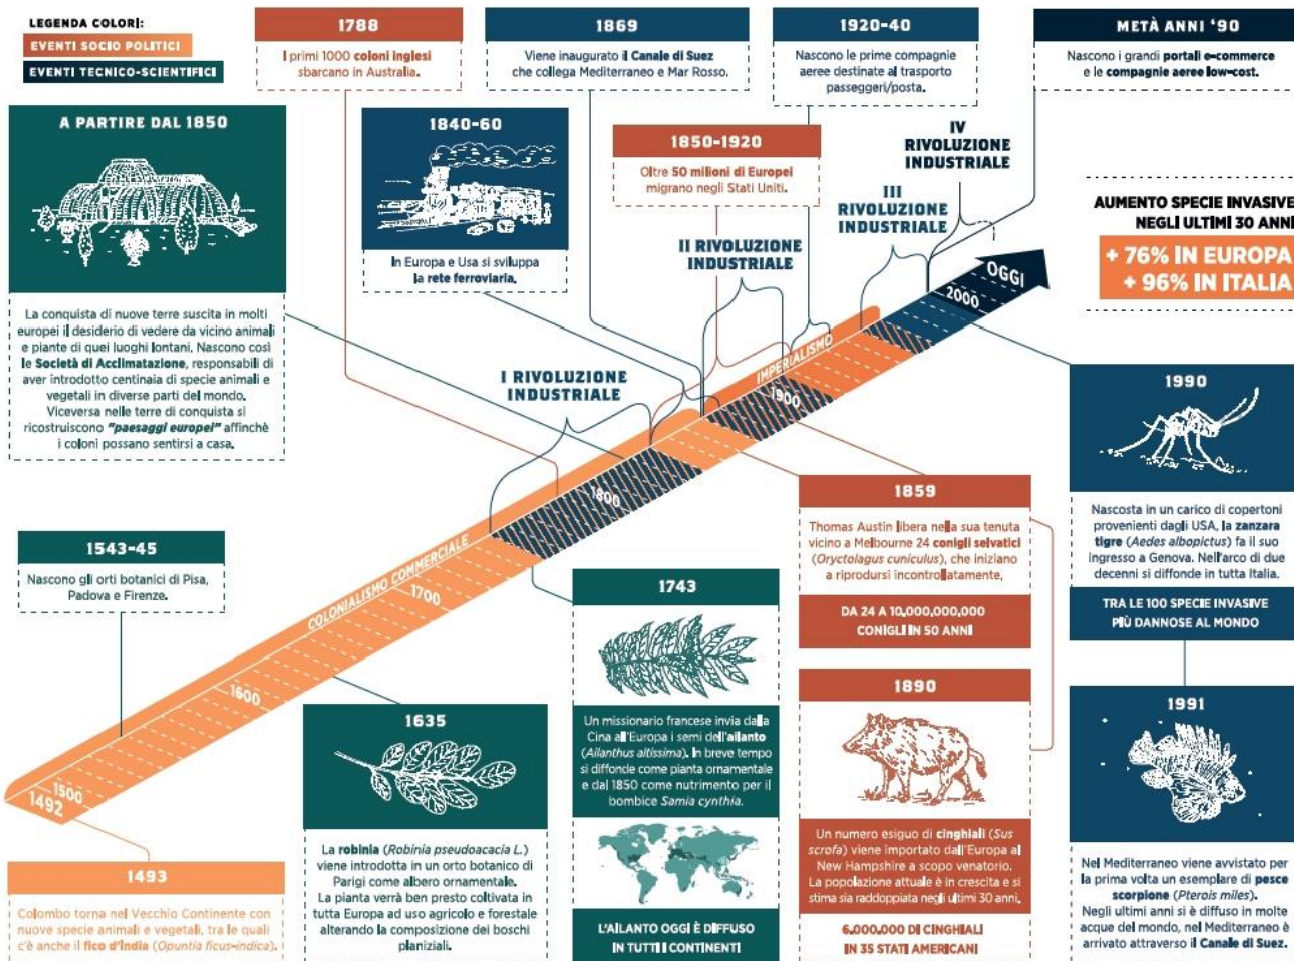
LEGENDA COLORI:
EVENTI SOCIO POLITICI
EVENTI TECNICO-SCIENTIFICI

1788
I primi 1000 coloni inglesi sbarcano in Australia.

1869
Viene inaugurato il Canale di Suez che collega Mediterraneo e Mar Rosso.

1920-40
Nascono le prime compagnie aeree destinate al trasporto passeggeri/posta.

METÀ ANNI '90
Nascono i grandi portali e-commerce e le compagnie aeree low-cost.

A PARTIRE DAL 1850

La conquista di nuove terre suscita in molti europei il desiderio di vedere da vicino animali e piante di quei luoghi lontani. Nascono così le Società di Acclimatazione, responsabili di aver introdotto centinaia di specie animali e vegetali in diverse parti del mondo. Viceversa nelle terre di conquista si ricostruiscono "paesaggi europei" affinchè i coloni possano sentirsi a casa.

1840-60
In Europa e Usa si sviluppa la rete ferroviaria.

1850-1920
Oltre 50 milioni di Europei migrano negli Stati Uniti.

IV RIVOLUZIONE INDUSTRIALE

III RIVOLUZIONE INDUSTRIALE

II RIVOLUZIONE INDUSTRIALE

I RIVOLUZIONE INDUSTRIALE

AUMENTO SPECIE INVASIVE NEGLI ULTIMI 30 ANNI
+ 76% IN EUROPA
+ 96% IN ITALIA

OGGI
2000
IMPERIALISMO
1900
1800
COLONIALISMO COMMERCIALE
1700
1600
1500
1492

1990
Nascosta in un carico di copertoni provenienti dagli USA, la zanzara tigre (Aedes albopictus) fa il suo ingresso a Genova. Nell'arco di due decenni si diffonde in tutta Italia.
TRA LE 100 SPECIE INVASIVE PIÙ DANNOSE AL MONDO

1859
Thomas Austin libera nella sua tenuta vicino a Melbourne 24 conigli selvatici (Oryctolagus cuniculus), che iniziano a riprodursi incontrollatamente.
DA 24 A 10.000.000.000 CONIGLI IN 50 ANNI

1543-45
Nascono gli orti botanici di Pisa, Padova e Firenze.

1743
Un missionario francese invia dalla Cina all'Europa i semi dell'ailanto (Ailanthus altissima). In breve tempo si diffonde come pianta ornamentale e dal 1850 come nutrimento per il bombice Samia cynthia.
L'AILANTO OGGI È DIFFUSO IN TUTTI I CONTINENTI

1890
Un numero esiguo di cinghiali (Sus scrofa) viene importato dall'Europa al New Hampshire a scopo venatorio. La popolazione attuale è in crescita e si stima sia raddoppiata negli ultimi 30 anni.
6.000.000 DI CINGHIALI IN 35 STATI AMERICANI

1991
Nel Mediterraneo viene avvistato per la prima volta un esemplare di pesce scorpione (Pterois miles). Negli ultimi anni si è diffuso in molte acque del mondo, nel Mediterraneo è arrivato attraverso il Canale di Suez.

1635
La robinia (Robinia pseudoacacia L.) viene introdotta in un orto botanico di Parigi come albero ornamentale. La pianta verrà ben presto coltivata in tutta Europa ad uso agricolo e forestale alterando la composizione dei boschi planiziali.

1493
Colombo torna nel Vecchio Continente con nuove specie animali e vegetali, tra le quali c'è anche il fico d'India (Opuntia ficus-indica).